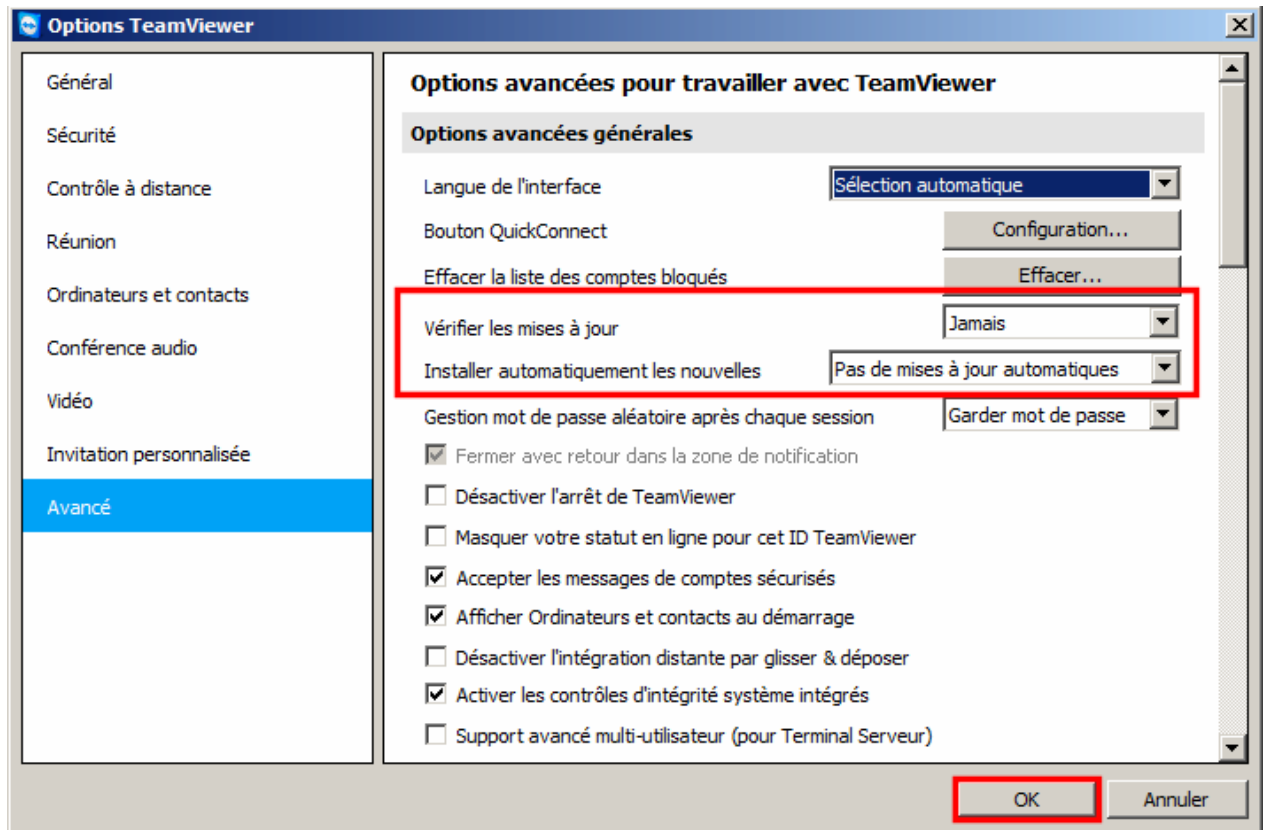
Options TeamViewer

Général
Sécurité
Contrôle à distance
Réunion
Ordinateurs et contacts
Conférence audio
Vidéo
Invitation personnalisée
Avancé

Options avancées pour travailler avec TeamViewer

Options avancées générales

Langue de l'interface | Sélection automatique
Bouton QuickConnect | Configuration...
Effacer la liste des comptes bloqués | Effacer...
Vérifier les mises à jour | Jamais
Installer automatiquement les nouvelles | Pas de mises à jour automatiques
Gestion mot de passe aléatoire après chaque session | Garder mot de passe

Fermer avec retour dans la zone de notification
Désactiver l'arrêt de TeamViewer
Masquer votre statut en ligne pour cet ID TeamViewer
Accepter les messages de comptes sécurisés
Afficher Ordinateurs et contacts au démarrage
Désactiver l'intégration distante par glisser & déposer
Activer les contrôles d'intégrité système intégrés
Support avancé multi-utilisateur (pour Terminal Serveur)

OK
Annuler